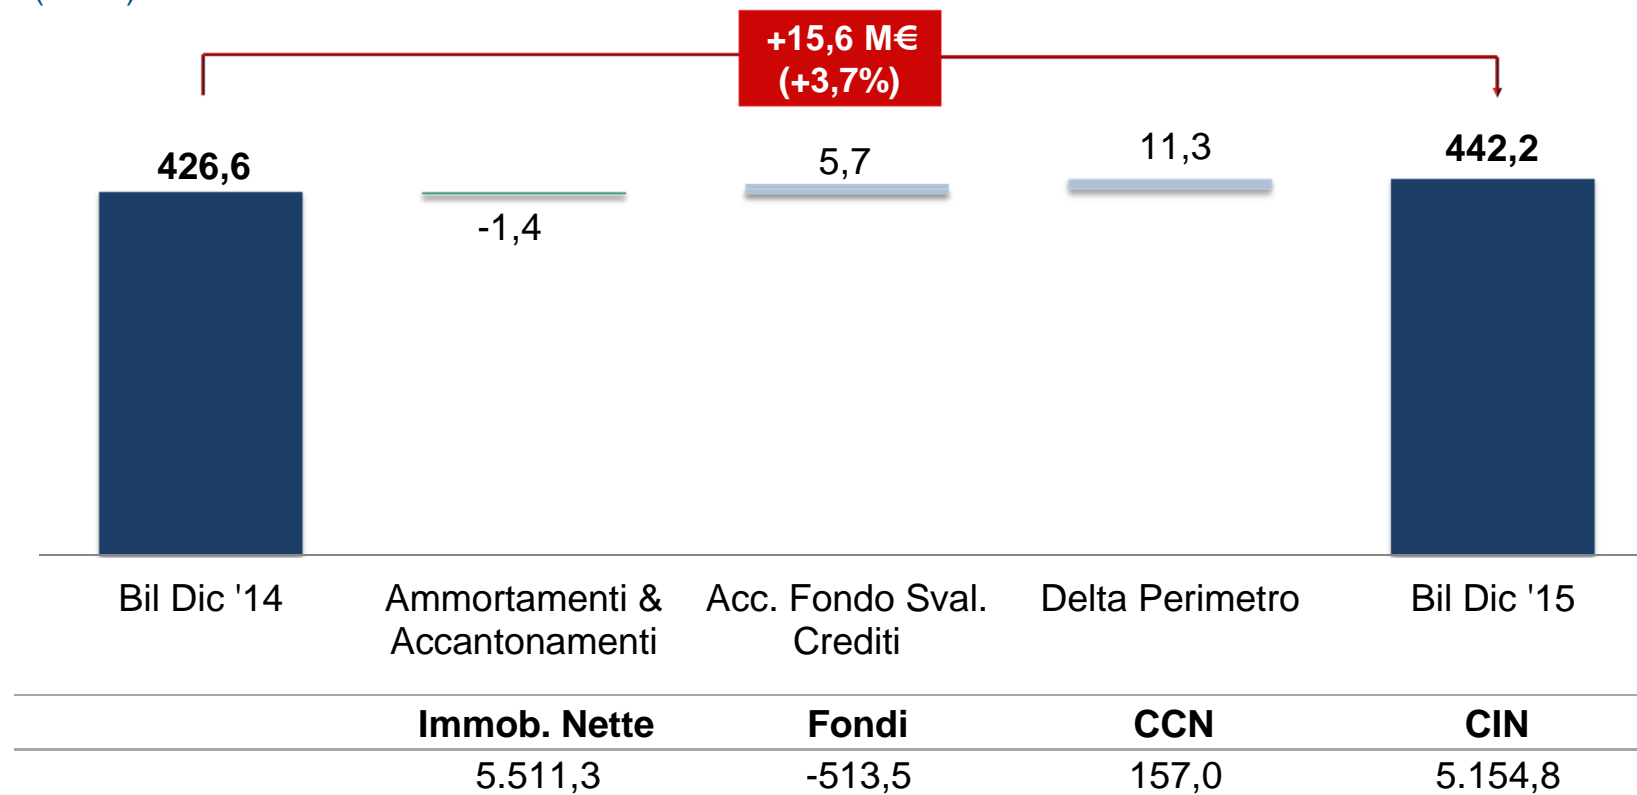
+15,6 M€
(+3,7%)

426,6

-1,4

5,7

11,3

442,2

Bil Dic '14

Ammortamenti & Accantonamenti

Acc. Fondo Sval. Crediti

Delta Perimetro

Bil Dic '15

|  | Immob. Nette | Fondi | CCN | CIN |
|---|---|---|---|---|
|  | 5.511,3 | -513,5 | 157,0 | 5.154,8 |